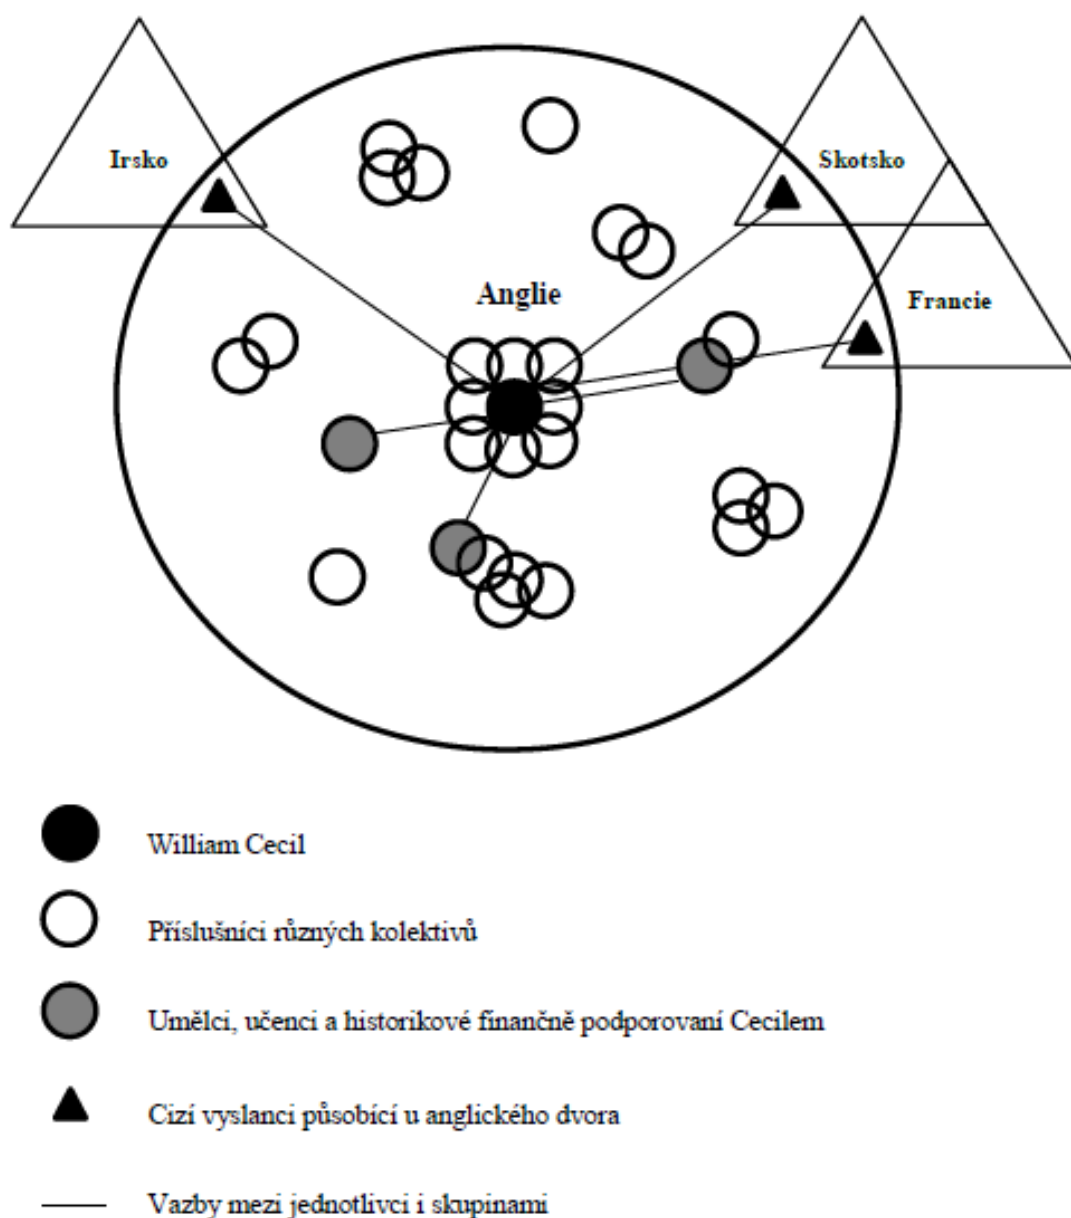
Irsko

Skotsko

Anglie

Francie

William Cecil

Příslušníci různých kolektivů

Umělci, učenci a historikové finančně podporovaní Cecilem

Cizí vyslanci působící u anglického dvora

Vazby mezi jednotlivci i skupinami